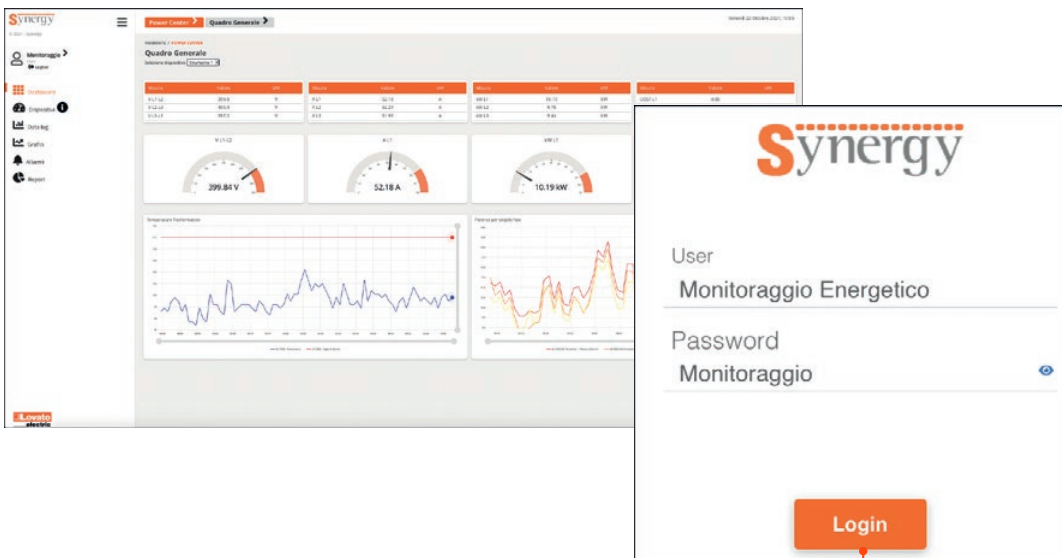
Synergy

Monitoraggio

Dashboard
Dispositivi
Data log
Grafici
Allarmi
Report

Power Center
Quadro Generale

Quadro Generale

399.84 V
52.18 A
10.19 kW

Lovato electric

Synergy

User
Monitoraggio Energetico

Password
Monitoraggio

Login